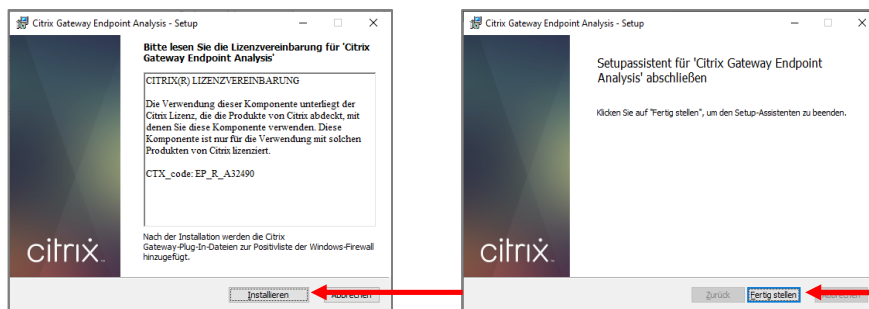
Citrix Gateway Endpoint Analysis - Setup

Bitte lesen Sie die Lizenzvereinbarung für 'Citrix Gateway Endpoint Analysis'

CITRIX(R) LIZENZVEREINBARUNG

Die Verwendung dieser Komponente unterliegt der Citrix Lizenz, die die Produkte von Citrix abdeckt, mit denen Sie diese Komponente verwenden. Diese Komponente ist nur für die Verwendung mit solchen Produkten von Citrix lizenziert.

CTX_code: EP_R_A32490

Nach der Installation werden die Citrix Gateway-Plug-In-Dateien zur Positivliste der Windows-Firewall hinzugefügt.

citrix

Installieren

Abbrechen

Citrix Gateway Endpoint Analysis - Setup

Setupassistent für 'Citrix Gateway Endpoint Analysis' abschließen

Klicken Sie auf "Fertig stellen", um den Setup-Assistenten zu beenden.

citrix

Zurück

Fertig stellen

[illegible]